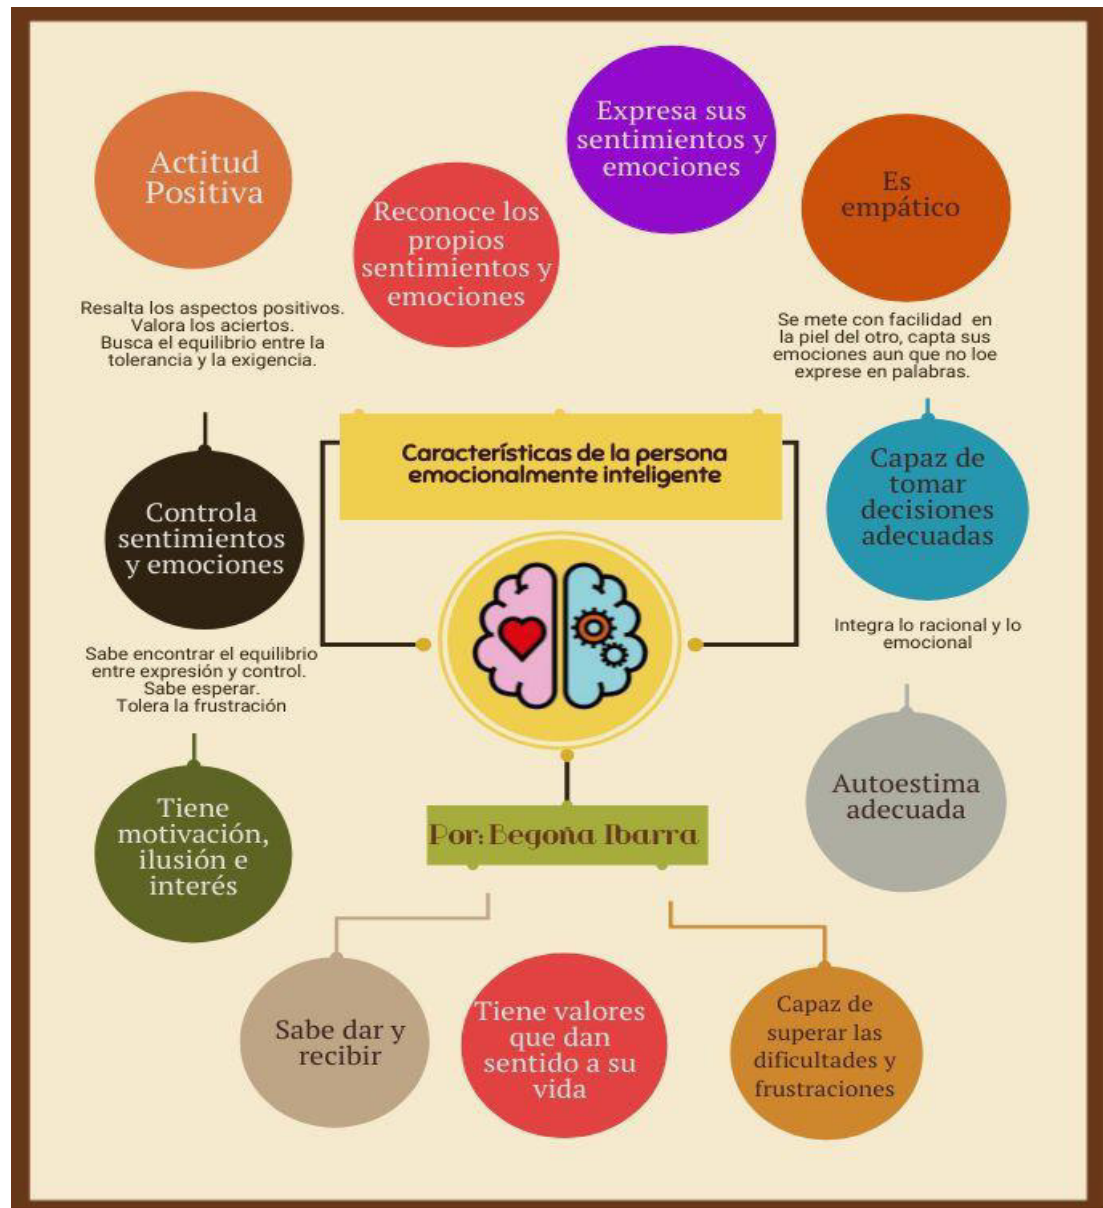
Actitud Positiva

Resalta los aspectos positivos. Valora los aciertos. Busca el equilibrio entre la tolerancia y la exigencia.

Reconoce los propios sentimientos y emociones

Expresa sus sentimientos y emociones

Es empático

Se mete con facilidad en la piel del otro, capta sus emociones aun que no loe exprese en palabras.

Características de la persona emocionalmente inteligente

Controla sentimientos y emociones

Sabe encontrar el equilibrio entre expresión y control. Sabe esperar. Tolera la frustración

Capaz de tomar decisiones adecuadas

Integra lo racional y lo emocional

Tiene motivación, ilusión e interés

Por: Begoña Ibarra

Autoestima adecuada

Sabe dar y recibir

Tiene valores que dan sentido a su vida

Capaz de superar las dificultades y frustraciones